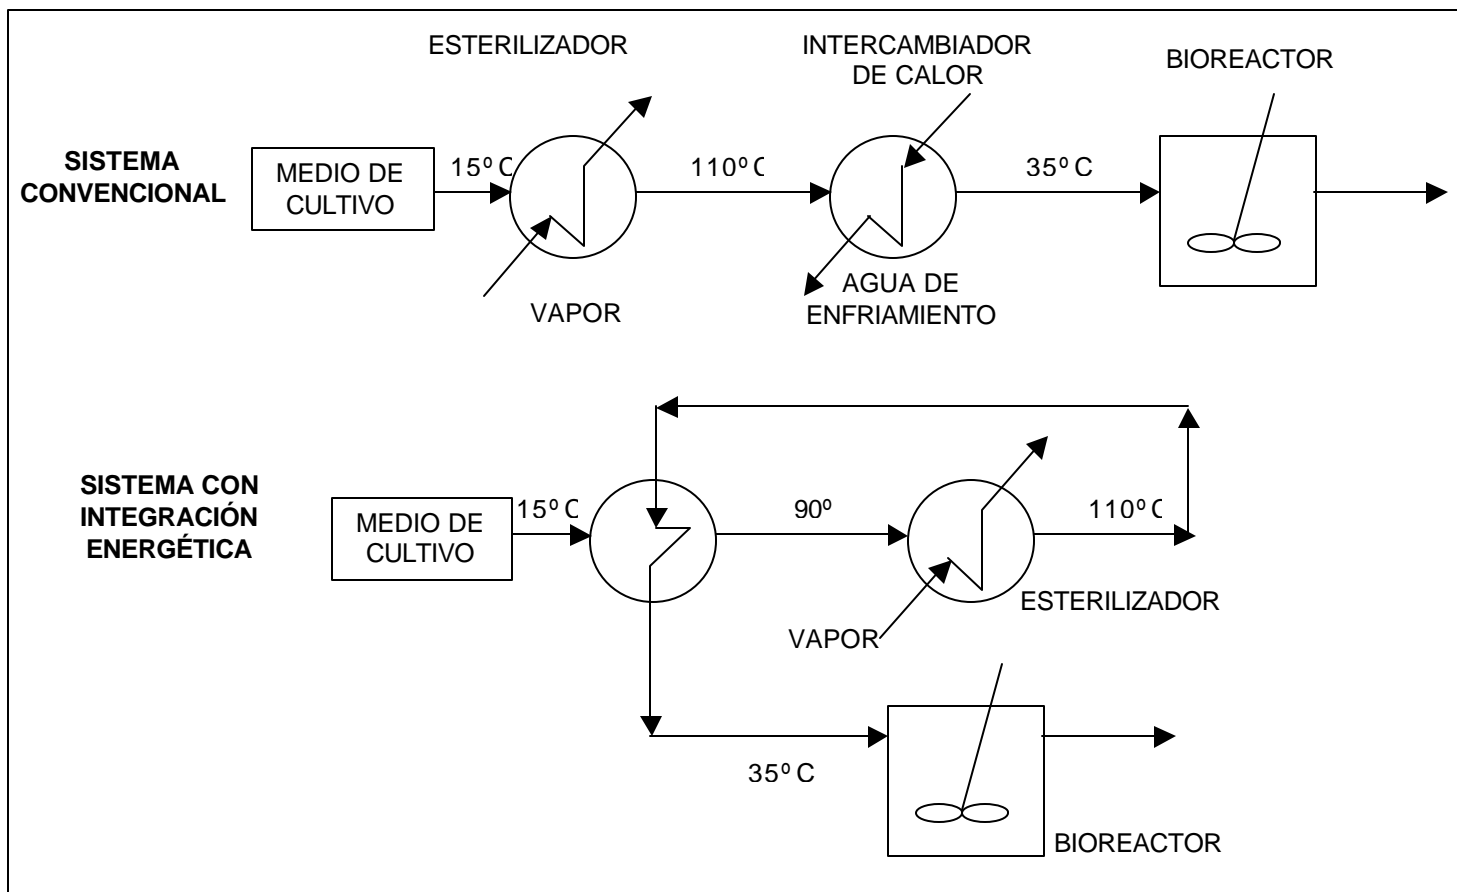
ESTERILIZADOR

INTERCAMBIADOR DE CALOR

BIOREACTOR

SISTEMA CONVENCIONAL

MEDIO DE CULTIVO

15º C

110º C

35º C

VAPOR

AGUA DE ENFRIAMIENTO

SISTEMA CON INTEGRACIÓN ENERGÉTICA

MEDIO DE CULTIVO

15º C

90º

110º C

ESTERILIZADOR

VAPOR

35º C

BIOREACTOR